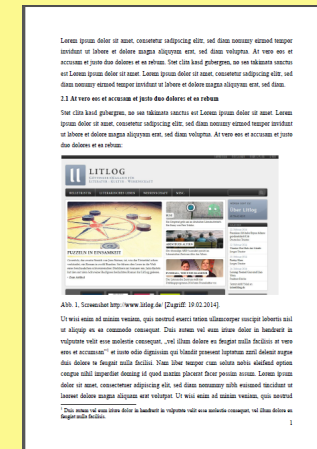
Lorem ipsum dolor sit amet, consetetur sadipscing elitr, sed diam nonumy eirmod tempor invidunt ut labore et dolore magna aliquyam erat, sed diam voluptua. At vero eos et accusam et justo duo dolores et ea rebum. Stet clita kasd gubergren, no sea takimata sanctus est Lorem ipsum dolor sit amet. Lorem ipsum dolor sit amet, consetetur sadipscing elitr, sed diam nonumy eirmod tempor invidunt ut labore et dolore magna aliquyam erat, sed diam.

2.1 At vero eos et accusam et justo duo dolores et ea rebum

Stet clita kasd gubergren, no sea takimata sanctus est Lorem ipsum dolor sit amet. Lorem ipsum dolor sit amet, consetetur sadipscing elitr, sed diam nonumy eirmod tempor invidunt ut labore et dolore magna aliquyam erat, sed diam voluptua. At vero eos et accusam et justo duo dolores et ea rebum:

LITLOG

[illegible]

PUZZLES IN EINSAMKEIT

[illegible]

Abb. 1, Screenshot http://www.litlog.de/ [Zugriff: 19.02.2014].

Ut wisi enim ad minim veniam, quis nostrud exerci tation ullamcorper suscipit lobortis nisl ut aliquip ex ea commodo consequat. Duis autem vel eum iriure dolor in hendrerit in vulputate velit esse molestie consequat, „vel illum dolore eu feugiat nulla facilisis at vero eros et accumsan"¹ et iusto odio dignissim qui blandit praesent luptatum zzril delenit augue duis dolore te feugait nulla facilisi. Nam liber tempor cum soluta nobis eleifend option congue nihil imperdiet doming id quod mazim placerat facer possim assum. Lorem ipsum dolor sit amet, consectetuer adipiscing elit, sed diam nonummy nibh euismod tincidunt ut laoreet dolore magna aliquam erat volutpat. Ut wisi enim ad minim veniam, quis nostrud

¹ Duis autem vel eum iriure dolor in hendrerit in vulputate velit esse molestie consequat, vel illum dolore eu feugiat nulla facilisis.

1